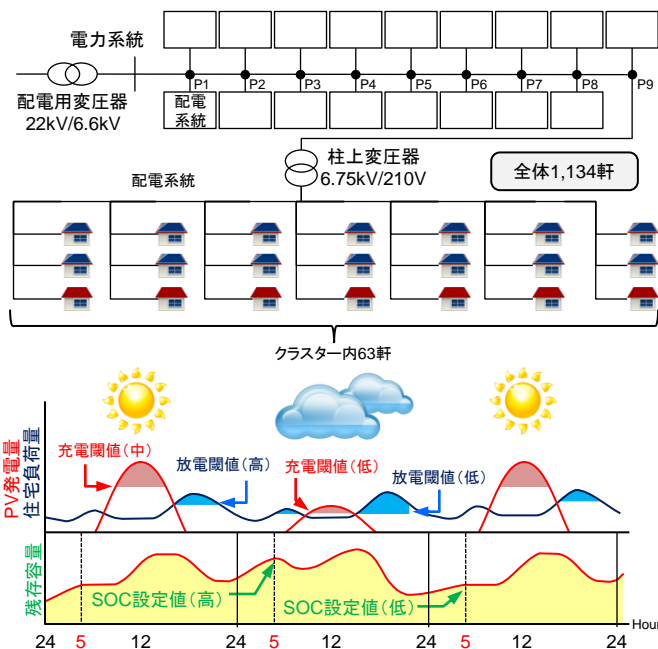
電力系統

配電用変圧器
22kV/6.6kV

配電系統

P1 P2 P3 P4 P5 P6 P7 P8 P9

柱上変圧器
6.75kV/210V

全体1,134軒

配電系統

クラスター内63軒

PV発電量
住宅負荷量

充電閾値(中)

放電閾値(高)

充電閾値(低)

放電閾値(低)

残存容量

SOC設定値(高)

SOC設定値(低)

24 5 12 24 5 12 24 5 12 24 Hour